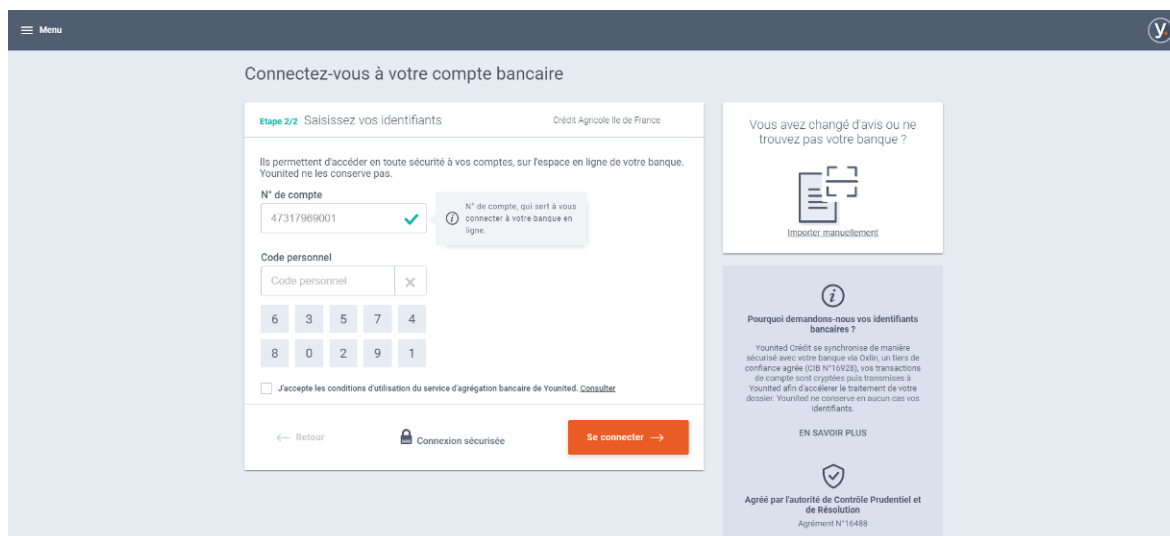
Menu

y.

Connectez-vous à votre compte bancaire

Etape 2/2 Saisissez vos identifiants

Crédit Agricole Ile de France

Ils permettent d'accéder en toute sécurité à vos comptes, sur l'espace en ligne de votre banque. Younited ne les conserve pas.

N° de compte

47317969001

N° de compte, qui sert à vous connecter à votre banque en ligne.

Code personnel

Code personnel

| 6 | 3 | 5 | 7 | 4 |
|---|---|---|---|---|
| 8 | 0 | 2 | 9 | 1 |

J'accepte les conditions d'utilisation du service d'agrégation bancaire de Younited. Consulter

← Retour

Connexion sécurisée

Se connecter →

Vous avez changé d'avis ou ne trouvez pas votre banque ?

Importer manuellement

Pourquoi demandons-nous vos identifiants bancaires ?

Younited Crédit se synchronise de manière sécurisé avec votre banque via Oxlin, un tiers de confiance agrée (CIB N°16928), vos transactions de compte sont cryptées puis transmises à Younited afin d'accélérer le traitement de votre dossier. Younited ne conserve en aucun cas vos identifiants.

EN SAVOIR PLUS

Agréé par l'autorité de Contrôle Prudentiel et de Résolution

Agrément N°16488